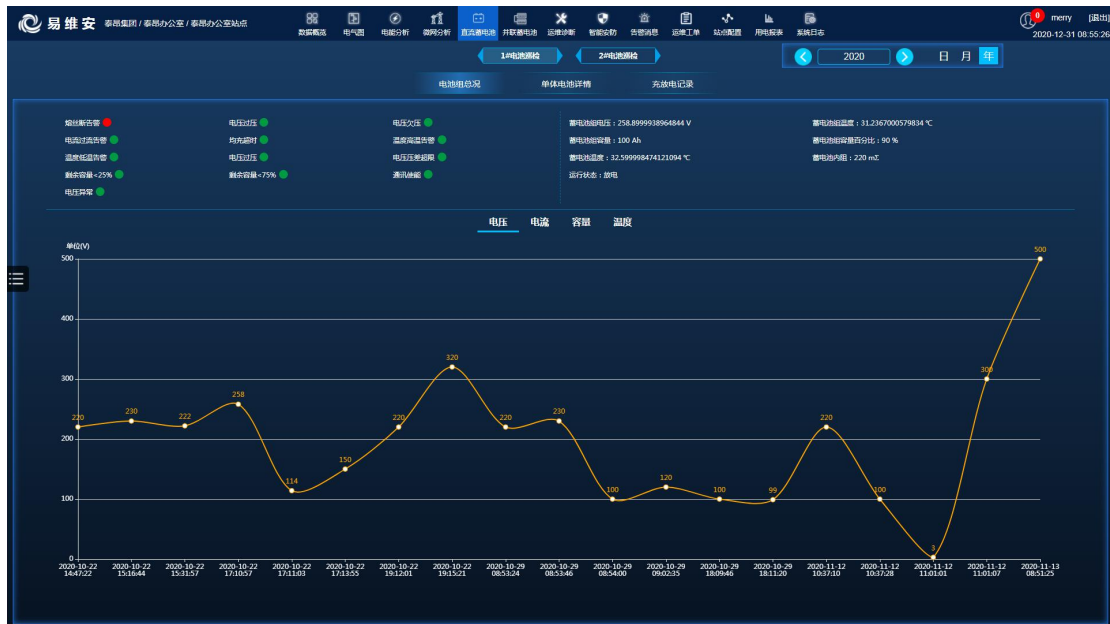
易维安 泰邑集团 / 泰邑办公室 / 泰邑办公室站点

数据概览 电气图 电能分析 微网分析 直流蓄电池 并联蓄电池 运维诊断 智能安防 告警消息 运维工单 站点配置 用电报表 系统日志

0 merry [退出]
2020-12-31 08:55:26

1#电池源检 2#电池源检

2020 日 月 年

电池组总况 单体电池详情 充放电记录

熔丝断告警 电压过压 电压欠压
电流过流告警 均充超时 温度高温告警
温度低温告警 电压过压 电压压差超限
剩余容量<25% 剩余容量<75% 通讯故障
电压异常

蓄电池组电压：258.8999938964844 V
蓄电池组容量：100 Ah
蓄电池温度：32.599998474121094 ℃
运行状态：放电

蓄电池组温度：31.2367000579834 ℃
蓄电池组容量百分比：90 %
蓄电池内阻：220 mΣ

电压 电流 容量 温度

单位(V)
500
400
300
200
100
0

220 230 222 258 114 150 220 320 220 230 100 120 100 99 220 100 3 300 500

2020-10-22 14:47:22
2020-10-22 15:16:44
2020-10-22 15:31:57
2020-10-22 17:10:57
2020-10-22 17:11:03
2020-10-22 17:13:55
2020-10-22 19:12:01
2020-10-22 19:15:21
2020-10-29 08:53:24
2020-10-29 08:53:46
2020-10-29 08:54:00
2020-10-29 09:02:35
2020-10-29 18:09:46
2020-10-29 18:11:20
2020-11-12 10:37:10
2020-11-12 10:37:28
2020-11-12 11:01:01
2020-11-12 11:01:07
2020-11-13 08:51:25